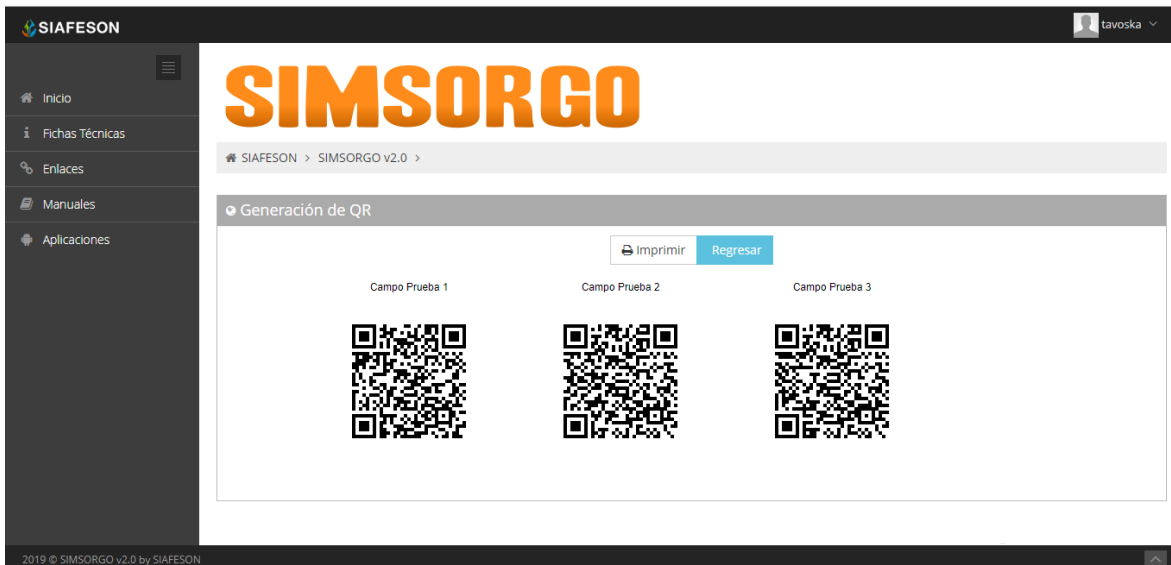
SIAFESON

tavoska

Inicio

Fichas Técnicas

Enlaces

Manuales

Aplicaciones

SIMSORGO

SIAFESON > SIMSORGO v2.0 >

Generación de QR

Imprimir Regresar

Campo Prueba 1

Campo Prueba 2

Campo Prueba 3

2019 © SIMSORGO v2.0 by SIAFESON